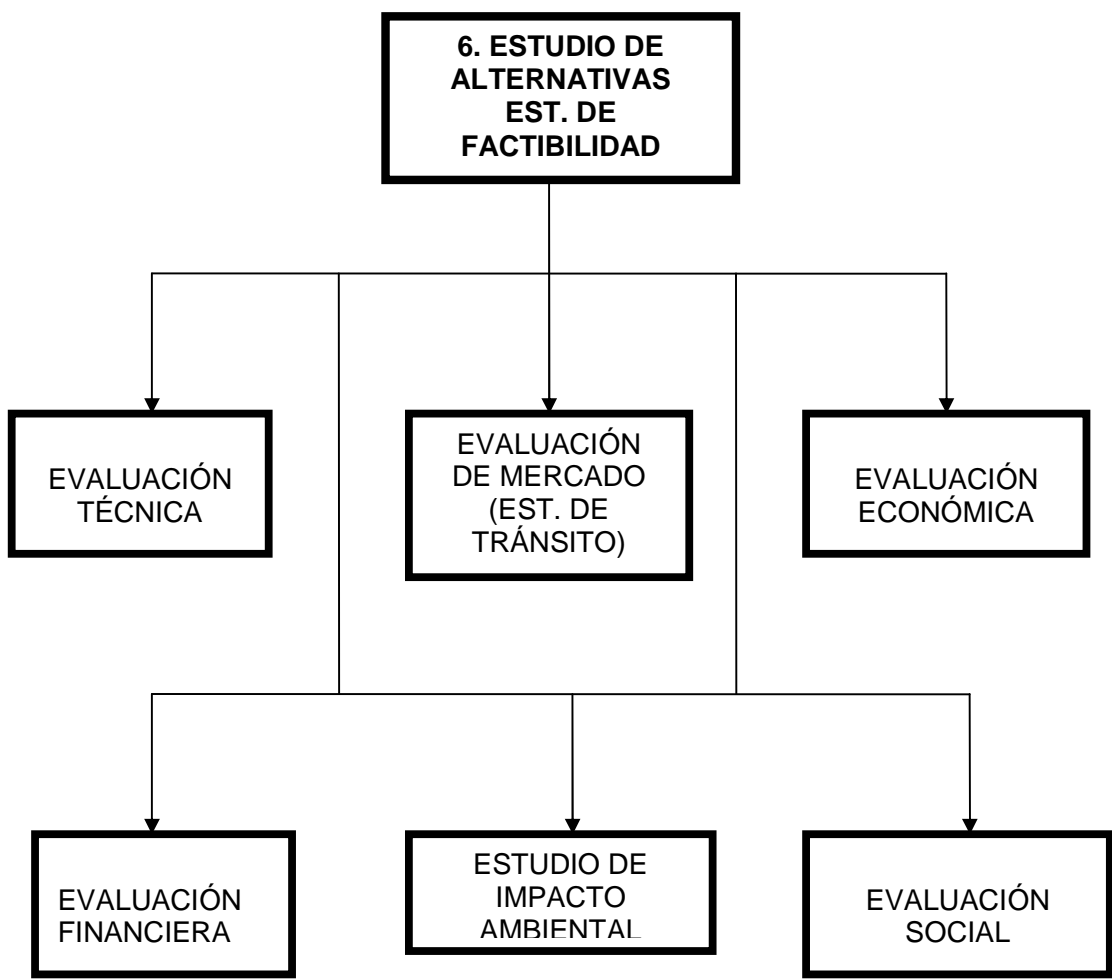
6. ESTUDIO DE ALTERNATIVAS EST. DE FACTIBILIDAD

EVALUACIÓN TÉCNICA

EVALUACIÓN DE MERCADO (EST. DE TRÁNSITO)

EVALUACIÓN ECONÓMICA

EVALUACIÓN FINANCIERA

ESTUDIO DE IMPACTO AMBIENTAL

EVALUACIÓN SOCIAL